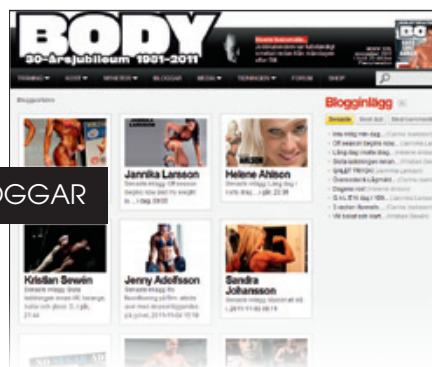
BODY
30-Årsjubileum 1981-2011

TRÄNING ▾ KOST ▾ MINERVA ▾ BLOGGAR MEDIA ▾ TIDNINGEN ▾ FORUM SHOP

Bloggportalen

OGGAR

Jannika Larsson
Senaste inlägg: Off season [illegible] i dag 09:00

Helene Ahlson
Senaste inlägg: Lång dag i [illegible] i dag, 23:38

Kristian Sewén
Senaste inlägg: Sista träningen innan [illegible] 21:44

Jenny Adolfsson
Senaste inlägg: Ko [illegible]

Sandra Johansson
Senaste inlägg: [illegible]

Blogginlägg

Senaste

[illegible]
Off season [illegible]
Lång dag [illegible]
Sista träningen innan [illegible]
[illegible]
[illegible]
Dagens rod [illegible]
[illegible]
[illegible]
Vill bidra till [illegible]